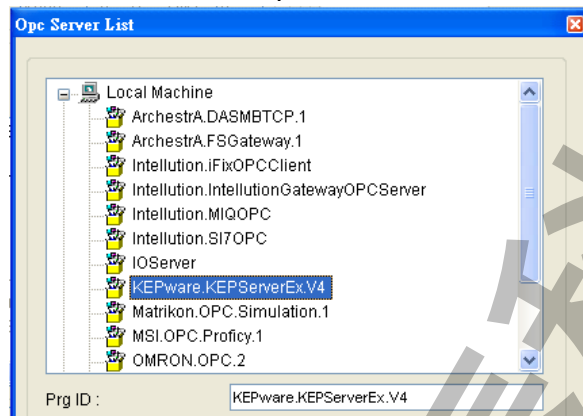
Opc Server List

Local Machine
ArchestrA.DASMBTCP.1
ArchestrA.FSGateway.1
Intellution.iFixOPCClient
Intellution.IntellutionGatewayOPCServer
Intellution.MIQOPC
Intellution.SI7OPC
IOServer
KEPware.KEPServerEx.V4
Matrikon.OPC.Simulation.1
MSI.OPC.Proficy.1
OMRON.OPC.2

Prg ID : KEPware.KEPServerEx.V4